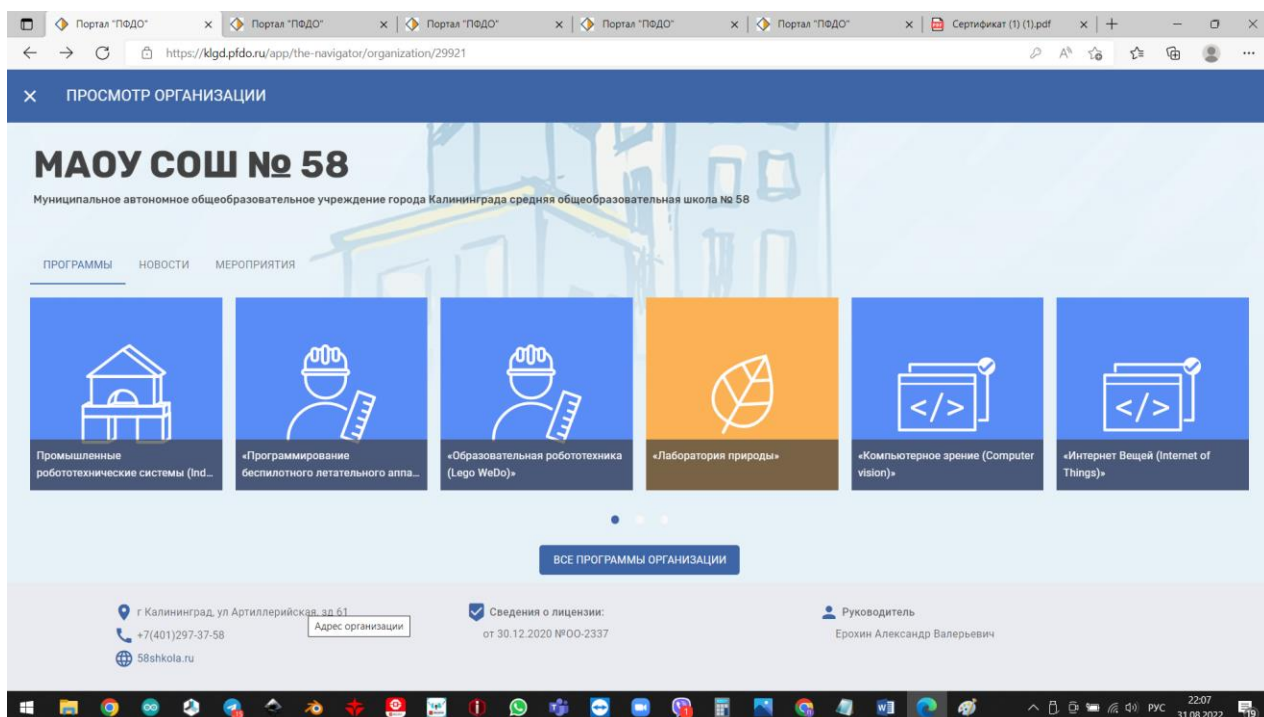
Портал "ПФДО" × Портал "ПФДО" × Портал "ПФДО" × Портал "ПФДО" × Портал "ПФДО" × Сертификат (1) (1).pdf ×

https://klgd.pfdo.ru/app/the-navigator/organization/29921

ПРОСМОТР ОРГАНИЗАЦИИ

МАОУ СОШ № 58

Муниципальное автономное общеобразовательное учреждение города Калининграда средняя общеобразовательная школа № 58

ПРОГРАММЫ НОВОСТИ МЕРОПРИЯТИЯ

Промышленные робототехнические системы (Ind...

«Программирование беспилотного летательного аппа...

«Образовательная робототехника (Lego WeDo)»

«Лаборатория природы»

«Компьютерное зрение (Computer vision)»

«Интернет Вещей (Internet of Things)»

ВСЕ ПРОГРАММЫ ОРГАНИЗАЦИИ

г Калининград, ул Артиллерийская, зд 61
Адрес организации
+7(401)297-37-58
58shkola.ru

Сведения о лицензии:
от 30.12.2020 №ОО-2337

Руководитель
Ерохин Александр Валерьевич

РУС 22:07 31.08.2022